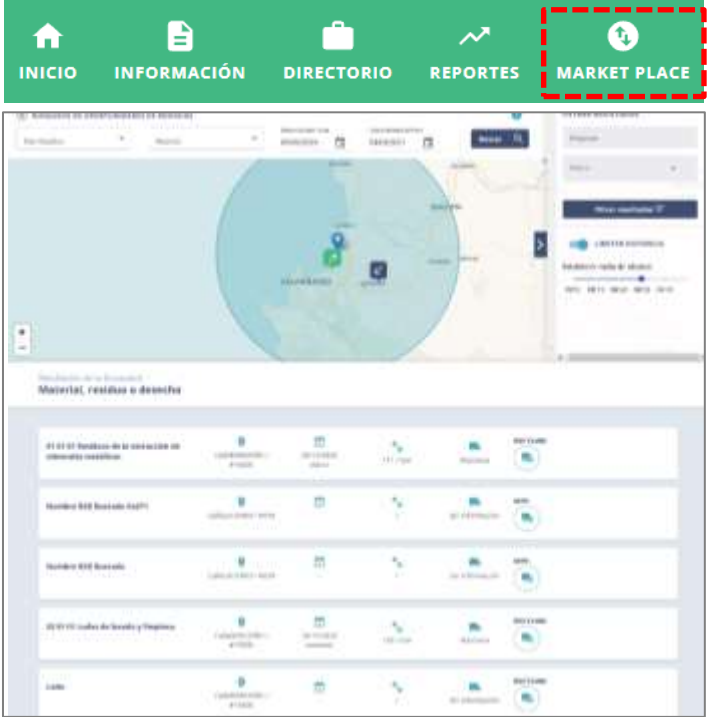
INICIO INFORMACIÓN DIRECTORIO REPORTES MARKET PLACE

Material, residuo o desecho

VALPARAÍSO

01 01 01 Residuos de la extracción de minerales metálicos

Nombre RAB Buscado Ad(P)

Nombre RAB Buscado

20 01 01 Lodos de lavado y limpieza

Lodo